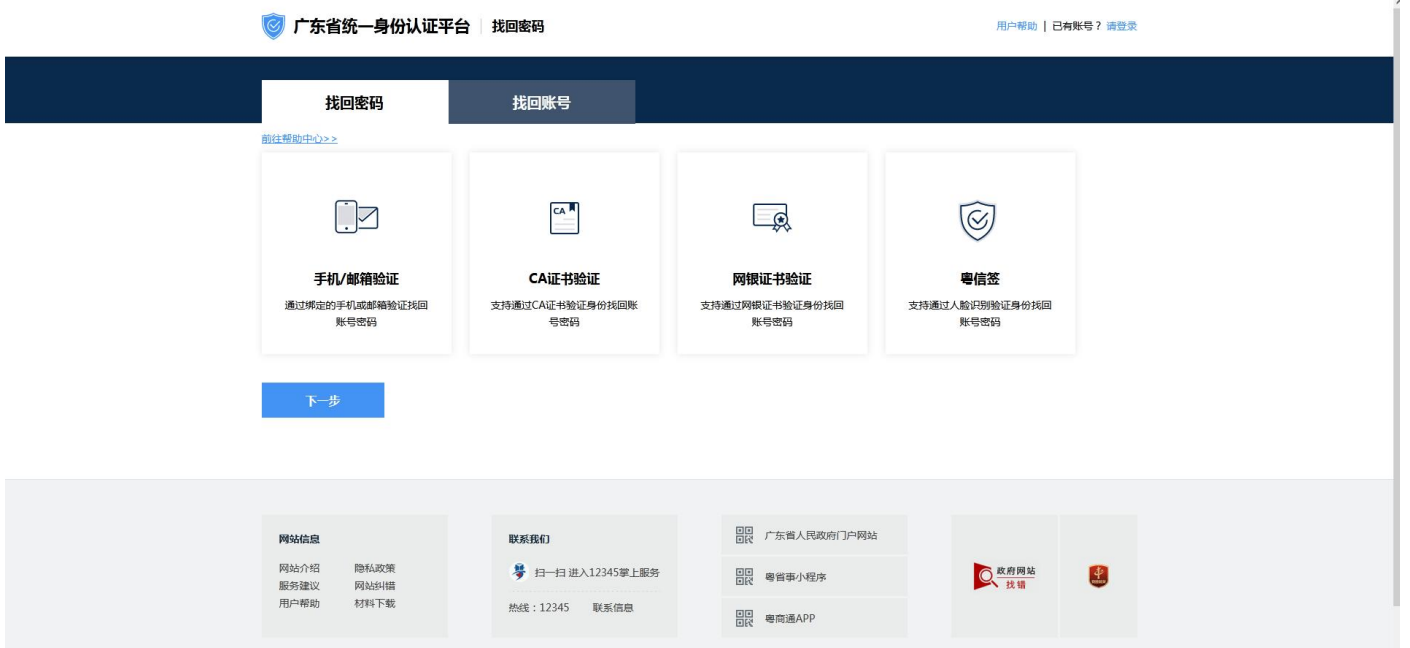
广东省统一身份认证平台 | 找回密码

用户帮助 | 已有账号？请登录

找回密码

找回账号

前往帮助中心>>

手机/邮箱验证

通过绑定的手机或邮箱验证找回账号密码

CA

CA证书验证

支持通过CA证书验证身份找回账号密码

网银证书验证

支持通过网银证书验证身份找回账号密码

粤信签

支持通过人脸识别验证身份找回账号密码

下一步

网站信息

网站介绍 隐私政策
服务建议 网站纠错
用户帮助 材料下载

联系我们

扫一扫 进入12345掌上服务

热线：12345 联系信息

广东省人民政府门户网站

粤省事小程序

粤商通APP

政府网站 找错